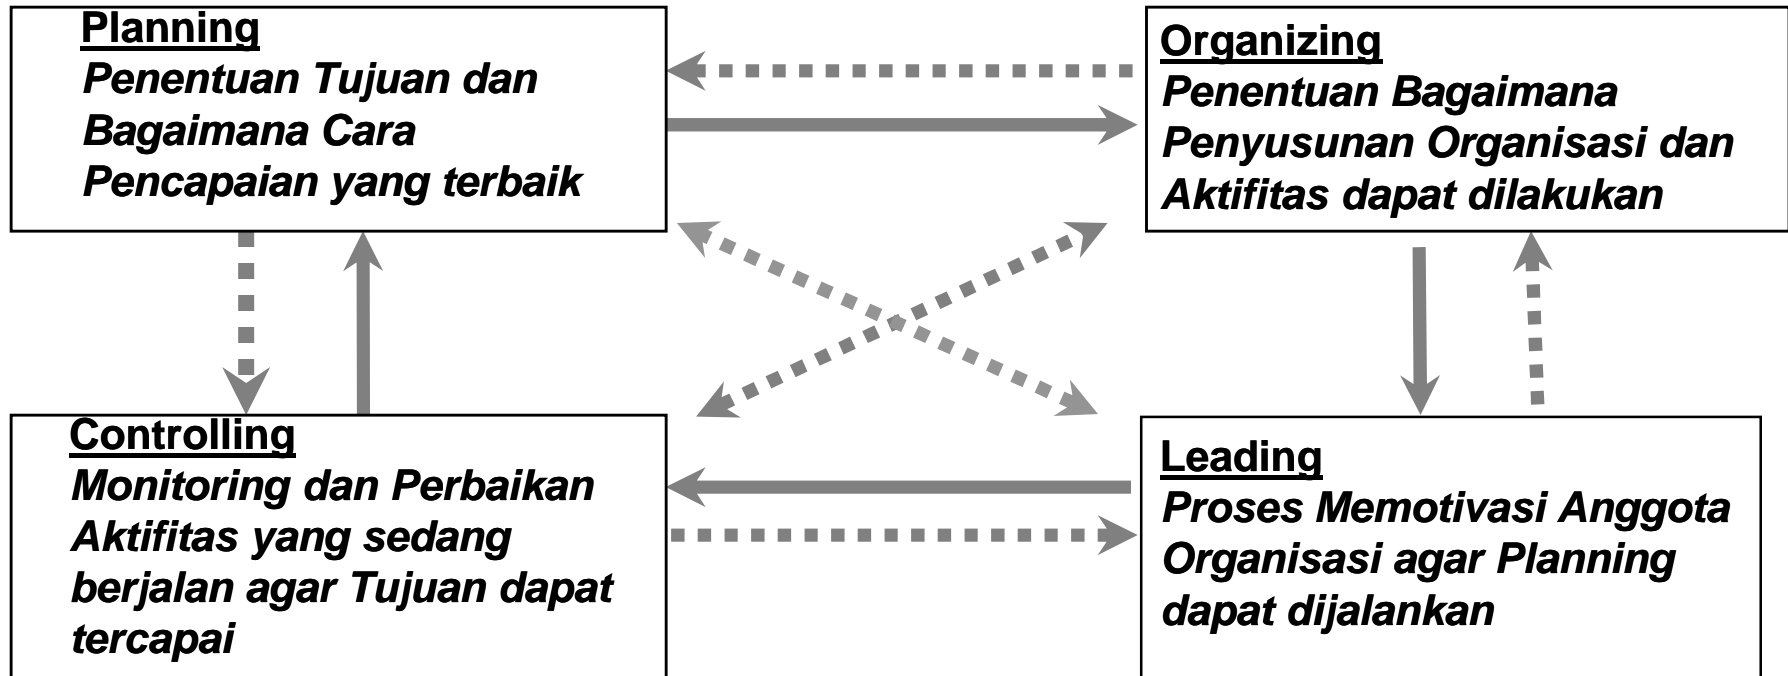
Planning
Penentuan Tujuan dan Bagaimana Cara Pencapaian yang terbaik

Organizing
Penentuan Bagaimana Penyusunan Organisasi dan Aktifitas dapat dilakukan

Controlling
Monitoring dan Perbaikan Aktifitas yang sedang berjalan agar Tujuan dapat tercapai

Leading
Proses Memotivasi Anggota Organisasi agar Planning dapat dijalankan